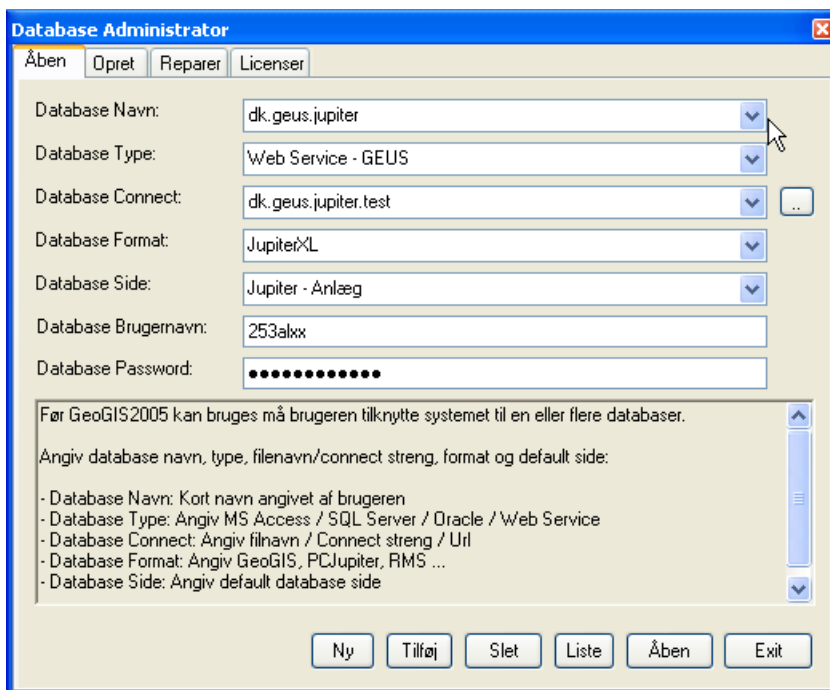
Database Administrator

Åben | Opret | Reparer | Licenser

Database Navn: dk.geus.jupiter

Database Type: Web Service - GEUS

Database Connect: dk.geus.jupiter.test ..

Database Format: JupiterXL

Database Side: Jupiter - Anlæg

Database Brugernavn: 253alxx

Database Password: ●●●●●●●●●●●●●

Før GeoGIS2005 kan bruges må brugeren tilknytte systemet til en eller flere databaser.

Angiv database navn, type, filenavn/connect streng, format and default side:

- Database Navn: Kort navn angivet af brugeren
- Database Type: Angiv MS Access / SQL Server / Oracle / Web Service
- Database Connect: Angiv filnavn / Connect streng / Url
- Database Format: Angiv GeoGIS, PCJupiter, RMS ...
- Database Side: Angiv default database side

Ny | Tilføj | Slet | Liste | Åben | Exit